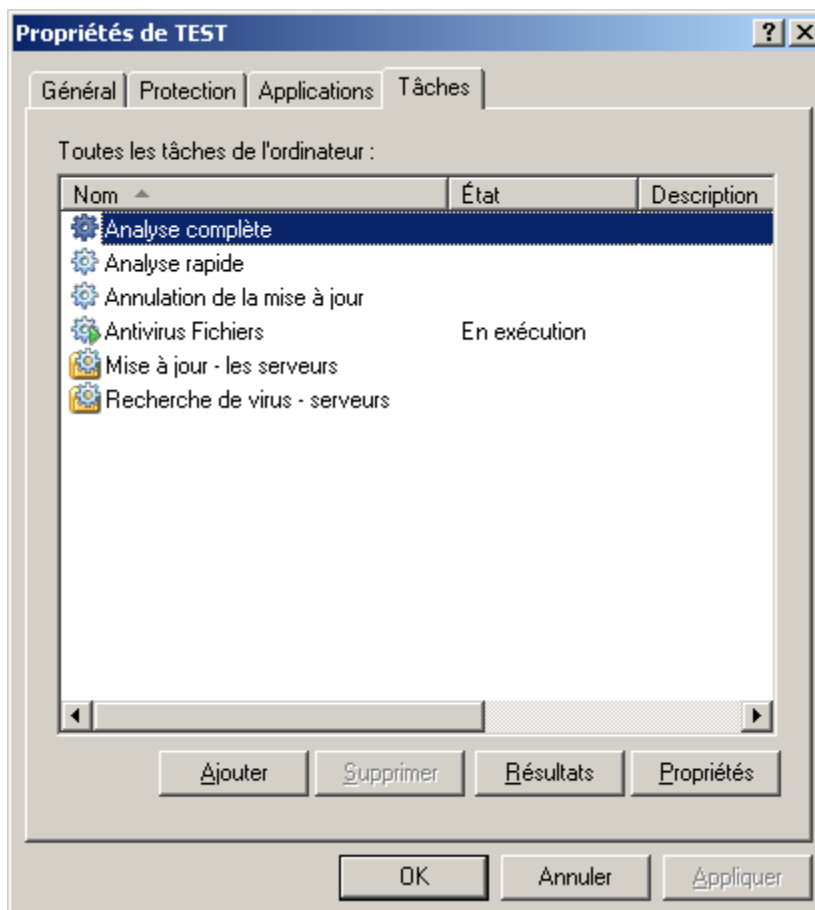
Propriétés de TEST

?

Général | Protection | Applications | Tâches

Toutes les tâches de l'ordinateur :

| Nom | État | Description |
|---|---|---|
| Analyse complète | | |
| Analyse rapide | | |
| Annulation de la mise à jour | | |
| Antivirus Fichiers | En exécution | |
| Mise à jour - les serveurs | | |
| Recherche de virus - serveurs | | |

Ajouter | Supprimer | Résultats | Propriétés

OK | Annuler | Appliquer